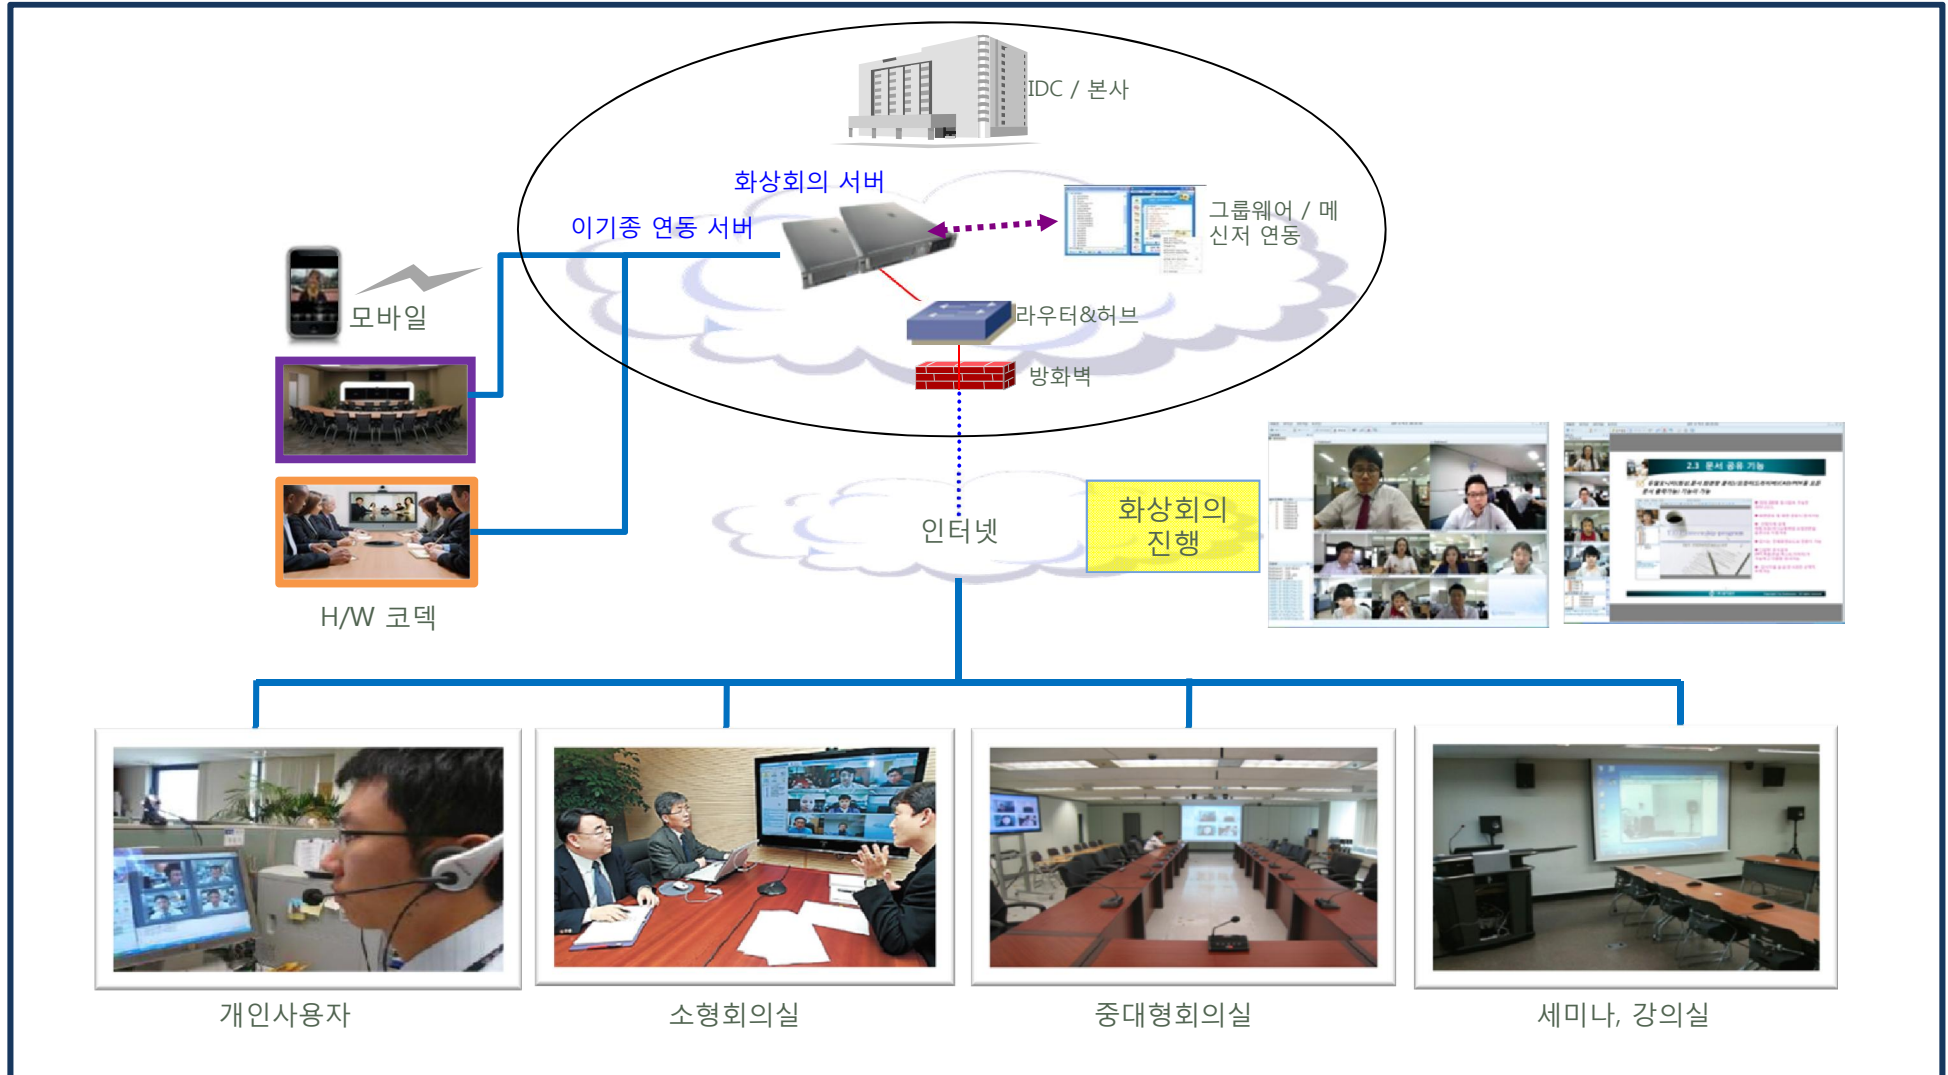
IDC / 본사

화상회의 서버

이기종 연동 서버

그룹웨어 / 메신저 연동

라우터&허브

방화벽

모바일

H/W 코덱

인터넷

화상회의 진행

2.3 문서 공유 기능

개인사용자

소형회의실

중대형회의실

세미나, 강의실